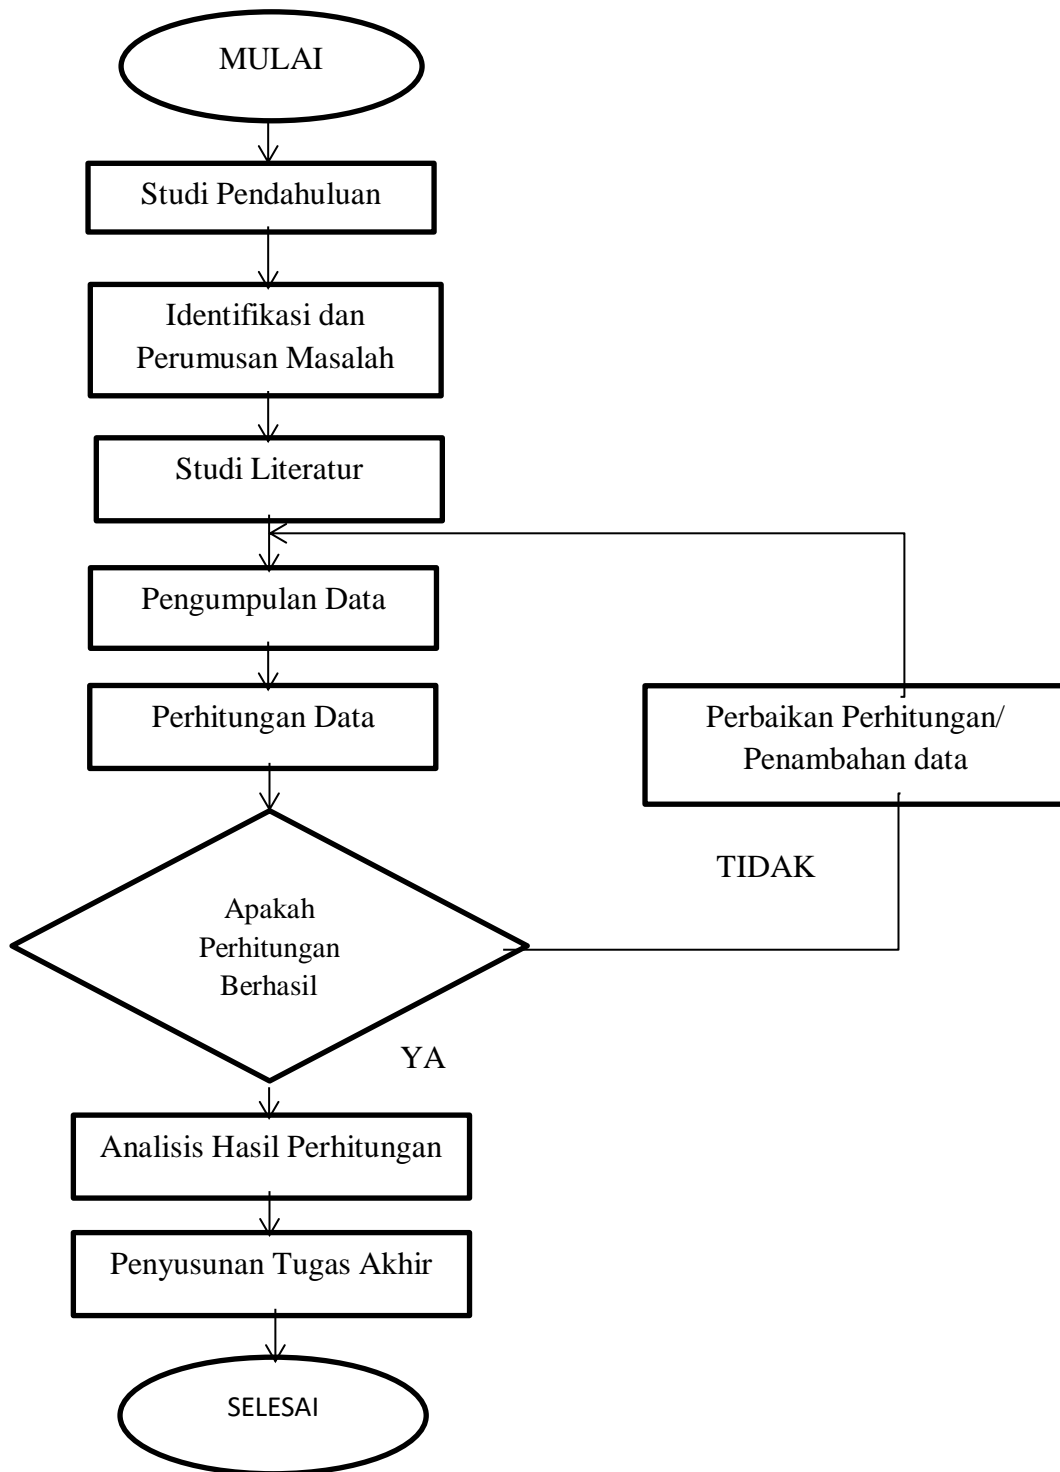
MULAI

Studi Pendahuluan

Identifikasi dan Perumusan Masalah

Studi Literatur

Pengumpulan Data

Perhitungan Data

Perbaikan Perhitungan/ Penambahan data

TIDAK

Apakah Perhitungan Berhasil

YA

Analisis Hasil Perhitungan

Penyusunan Tugas Akhir

SELESAI